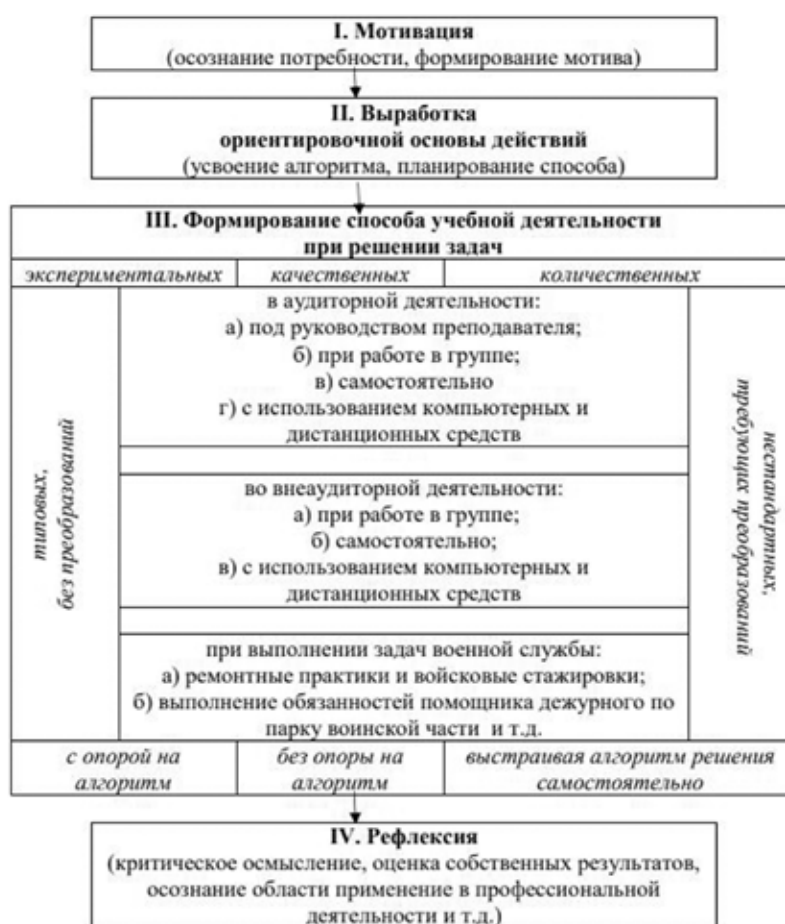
I. Мотивация
(осознание потребности, формирование мотива)

II. Выработка
ориентировочной основы действий
(усвоение алгоритма, планирование способа)

III. Формирование способа учебной деятельности
при решении задач

экспериментальных | качественных | количественных

типовых,
без преобразований

в аудиторной деятельности:
а) под руководством преподавателя;
б) при работе в группе;
в) самостоятельно
г) с использованием компьютерных и дистанционных средств

во внеаудиторной деятельности:
а) при работе в группе;
б) самостоятельно;
в) с использованием компьютерных и дистанционных средств

при выполнении задач военной службы:
а) ремонтные практики и войсковые стажировки;
б) выполнение обязанностей помощника дежурного по парку воинской части и т.д.

нестандартных,
требующих преобразований

с опорой на алгоритм | без опоры на алгоритм | выстраивая алгоритм решения самостоятельно

IV. Рефлексия
(критическое осмысление, оценка собственных результатов, осознание области применение в профессиональной деятельности и т.д.)